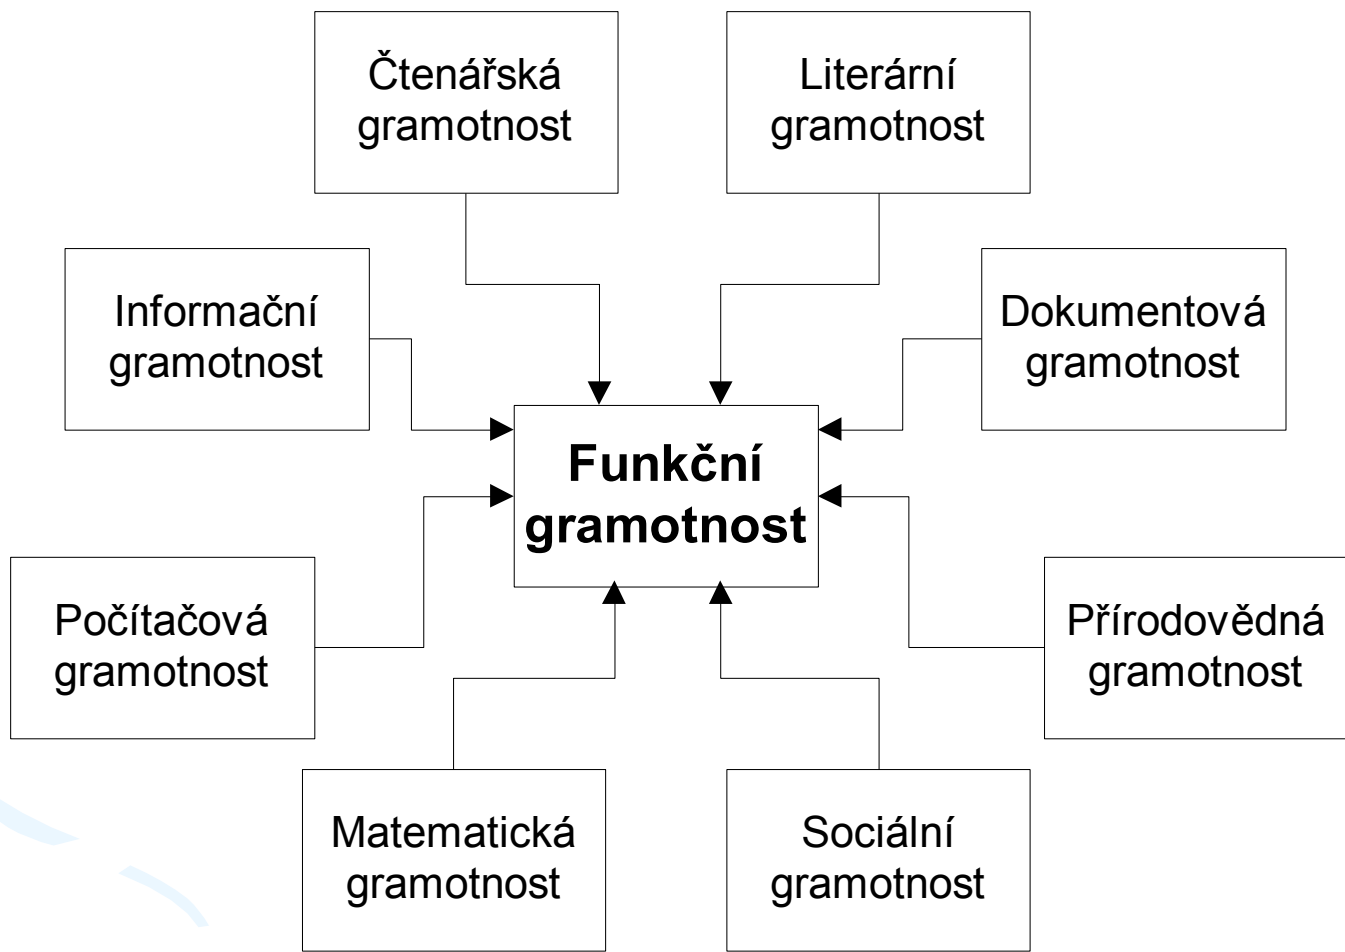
Čtenářská gramotnost

Literární gramotnost

Informační gramotnost

Dokumentová gramotnost

Funkční gramotnost

Počítačová gramotnost

Přírodovědná gramotnost

Matematická gramotnost

Sociální gramotnost